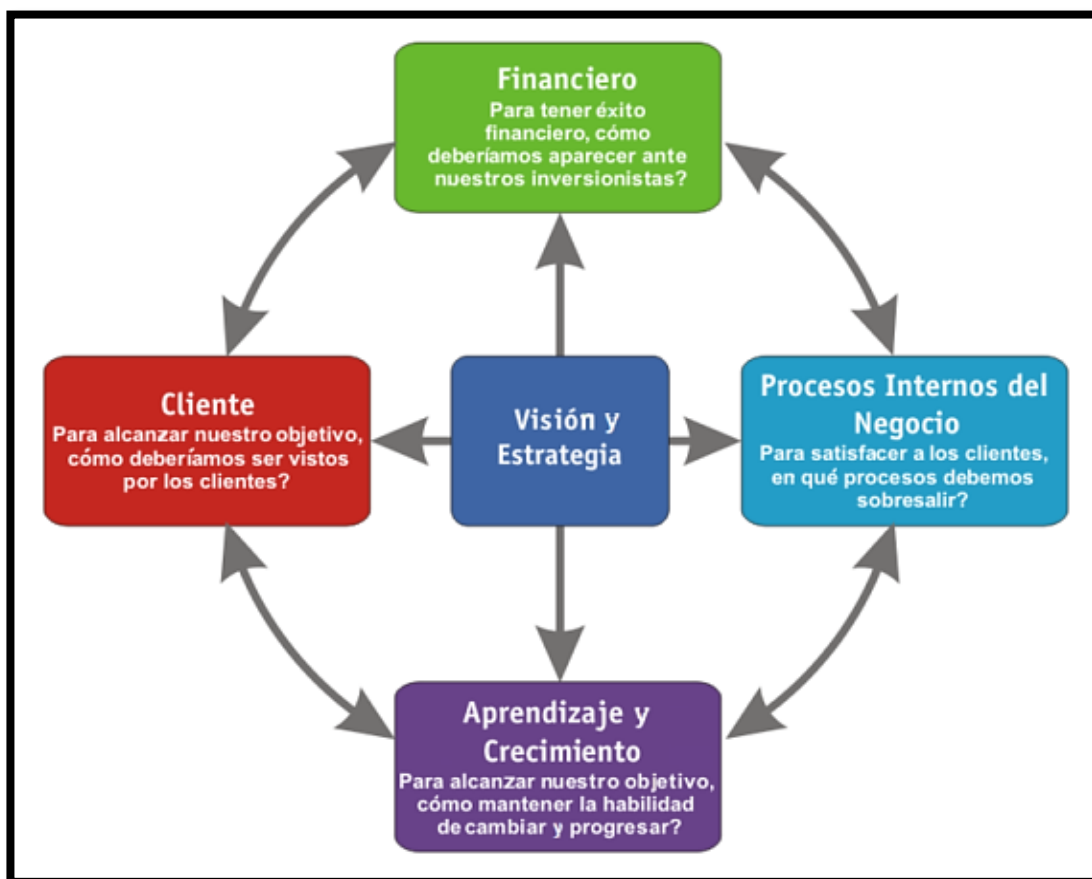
Financiero
Para tener éxito financiero, cómo deberíamos aparecer ante nuestros inversionistas?

Cliente
Para alcanzar nuestro objetivo, cómo deberíamos ser vistos por los clientes?

Visión y Estrategia

Procesos Internos del Negocio
Para satisfacer a los clientes, en qué procesos debemos sobresalir?

Aprendizaje y Crecimiento
Para alcanzar nuestro objetivo, cómo mantener la habilidad de cambiar y progresar?